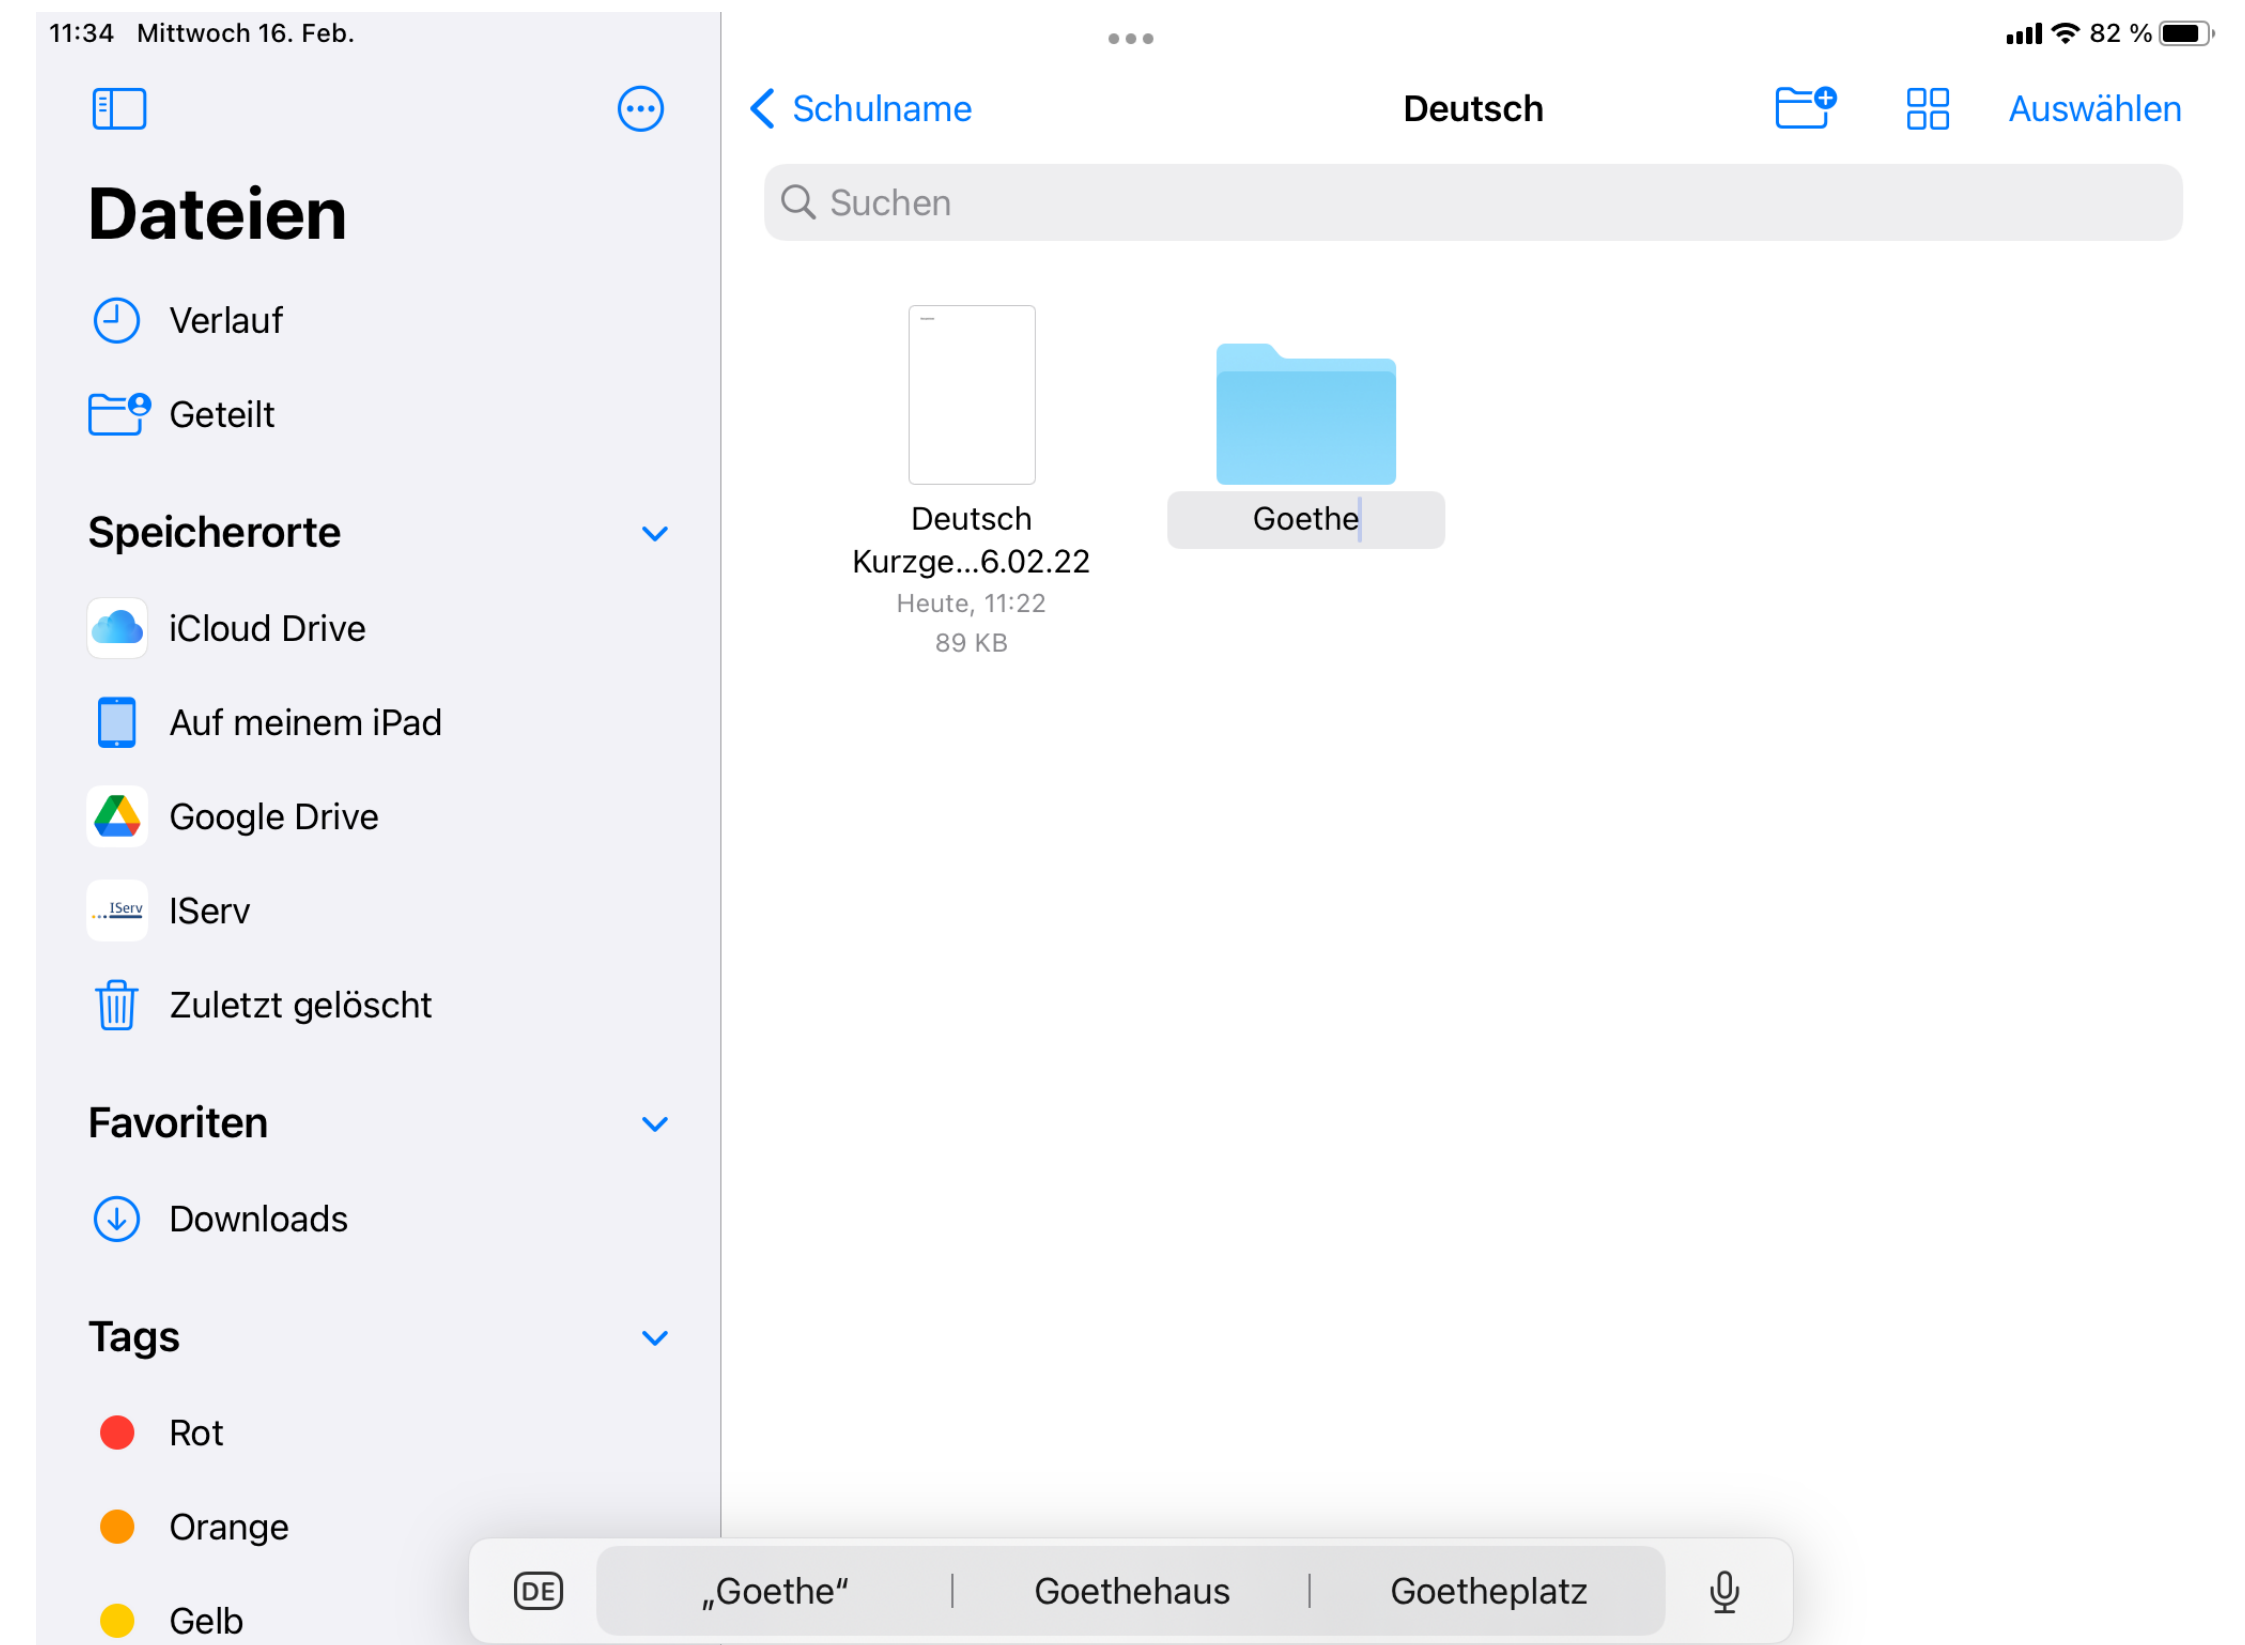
11:34 Mittwoch 16. Feb.

82 %

Dateien

Verlauf

Geteilt

Speicherorte

iCloud Drive

Auf meinem iPad

Google Drive

IServ

Zuletzt gelöscht

Favoriten

Downloads

Tags

Rot

Orange

Gelb

Schulname

Deutsch

Auswählen

Suchen

Deutsch Kurzge...6.02.22
Heute, 11:22
89 KB

Goethe

DE

„Goethe“ | Goethehaus | Goetheplatz